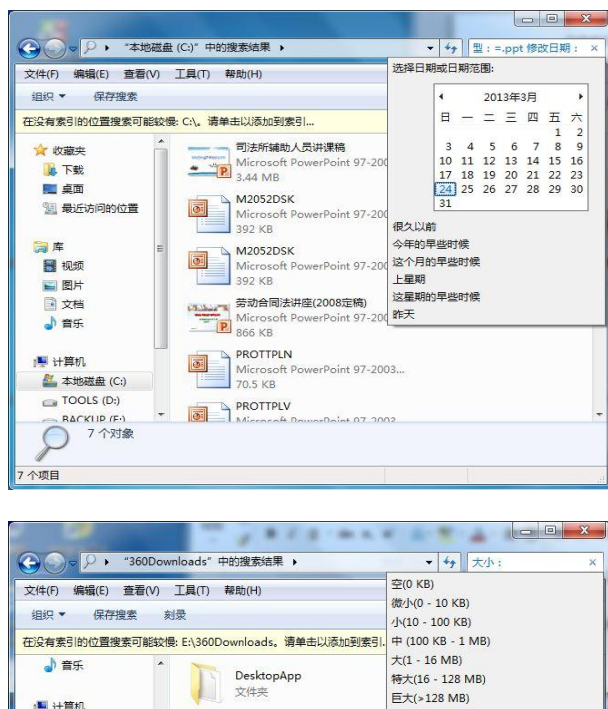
"本地磁盘 (C:)" 中的搜索结果 ▸
型：=.ppt 修改日期：
文件(F) 编辑(E) 查看(V) 工具(T) 帮助(H)
组织 ▾ 保存搜索
在没有索引的位置搜索可能较慢: C:\。请单击以添加到索引...
选择日期或日期范围:

| | | | 2013年3月 | | | |
|---|---|---|---|---|---|---|
| 日 | 一 | 二 | 三 | 四 | 五 | 六 |
| | | | | | 1 | 2 |
| 3 | 4 | 5 | 6 | 7 | 8 | 9 |
| 10 | 11 | 12 | 13 | 14 | 15 | 16 |
| 17 | 18 | 19 | 20 | 21 | 22 | 23 |
| 24 | 25 | 26 | 27 | 28 | 29 | 30 |
| 31 | | | | | | |

很久以前
今年的早些时候
这个月的早些时候
上星期
这星期的早些时候
昨天

收藏夹
下载
桌面
最近访问的位置
库
视频
图片
文档
音乐
计算机
本地磁盘 (C:)
TOOLS (D:)
BACKUP (E:)

司法所辅助人员讲课稿
Microsoft PowerPoint 97-200
3.44 MB
M2052DSK
Microsoft PowerPoint 97-200
392 KB
M2052DSK
Microsoft PowerPoint 97-200
392 KB
劳动合同法讲座(2008定稿)
Microsoft PowerPoint 97-200
866 KB
PROTTPLN
Microsoft PowerPoint 97-2003...
70.5 KB
PROTTPLV
Microsoft PowerPoint 97-2003
7 个对象
7 个项目

"360Downloads" 中的搜索结果 ▸
大小：
文件(F) 编辑(E) 查看(V) 工具(T) 帮助(H)
组织 ▾ 保存搜索 刻录
在没有索引的位置搜索可能较慢: E:\360Downloads。请单击以添加到索引...
音乐
计算机
DesktopApp
文件夹
空(0 KB)
微小(0 - 10 KB)
小(10 - 100 KB)
中 (100 KB - 1 MB)
大(1 - 16 MB)
特大(16 - 128 MB)
巨大(>128 MB)